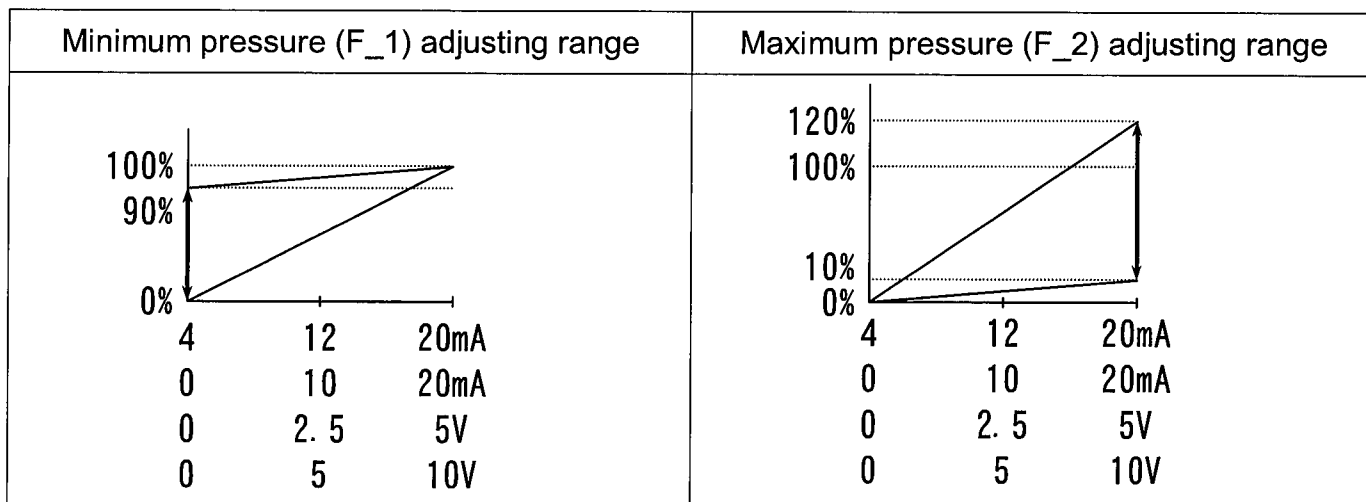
| Minimum pressure (F_1) adjusting range | Maximum pressure (F_2) adjusting range |
|---|---|
| 100%<br>90%<br>0%<br>4 12 20mA<br>0 10 20mA<br>0 2. 5 5V<br>0 5 10V | 120%<br>100%<br>10%<br>0%<br>4 12 20mA<br>0 10 20mA<br>0 2. 5 5V<br>0 5 10V |